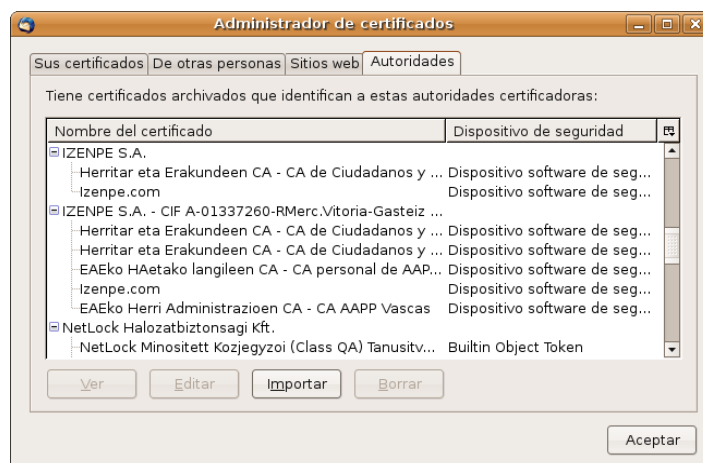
Administrador de certificados

Sus certificados | De otras personas | Sitios web | Autoridades

Tiene certificados archivados que identifican a estas autoridades certificadoras:

| Nombre del certificado | Dispositivo de seguridad |
|---|---|
| IZENPE S.A. | |
| Herritar eta Erakundeen CA - CA de Ciudadanos y ... | Dispositivo software de seg... |
| Izenpe.com | Dispositivo software de seg... |
| IZENPE S.A. - CIF A-01337260-RMerc.Vitoria-Gasteiz ... | |
| Herritar eta Erakundeen CA - CA de Ciudadanos y ... | Dispositivo software de seg... |
| Herritar eta Erakundeen CA - CA de Ciudadanos y ... | Dispositivo software de seg... |
| EAEko HAetako langileen CA - CA personal de AAP... | Dispositivo software de seg... |
| Izenpe.com | Dispositivo software de seg... |
| EAEko Herri Administrazioen CA - CA AAPP Vascas | Dispositivo software de seg... |
| NetLock Halozatbiztonsagi Kft. | |
| NetLock Minositett Kozjegyzoi (Class QA) Tanusitv... | Builtin Object Token |

Ver | Editar | Importar | Borrar

Aceptar